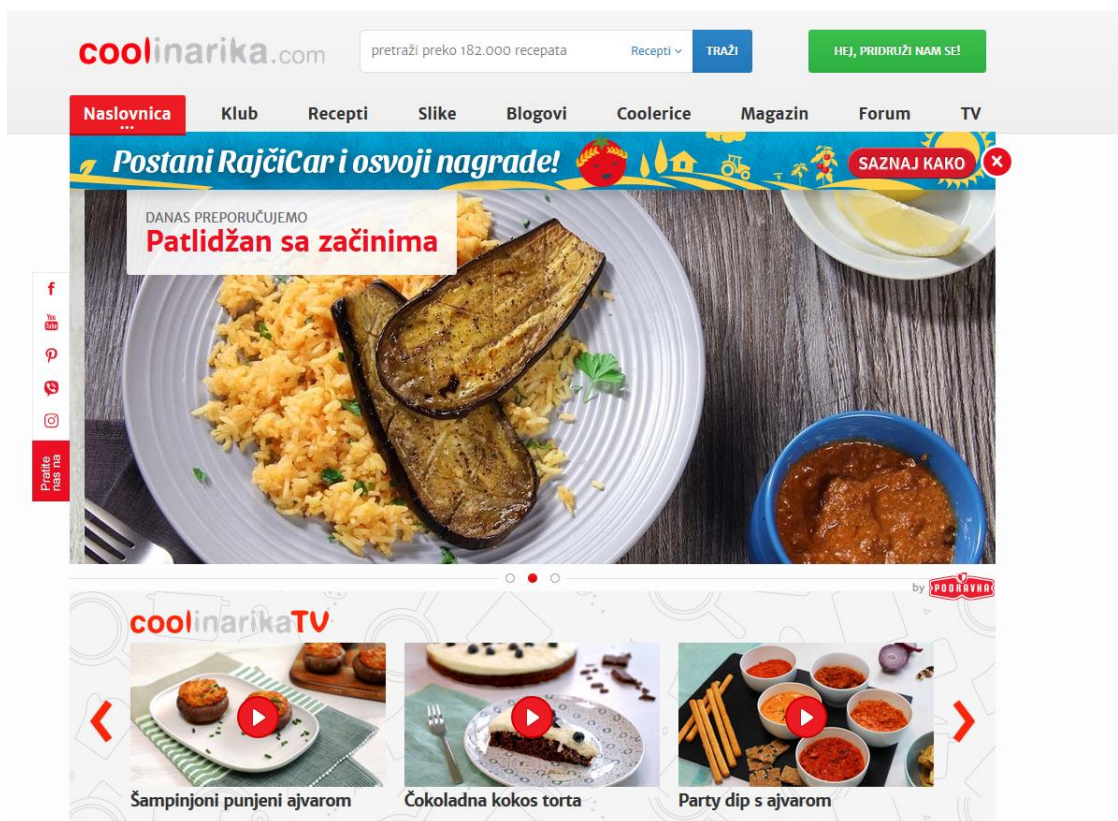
coolinarika.com

pretraži preko 182.000 recepata

Recepti

TRAŽI

HEJ, PRIDRUŽI NAM SE!

Naslovnica

Klub

Recepti

Slike

Blogovi

Coolerice

Magazin

Forum

TV

Postani RajčiCar i osvoji nagrade!

SAZNAJ KAKO

DANAS PREPORUČUJEMO

Patlidžan sa začinima

Pratite nas na

by PODRAVKA

coolinarikaTV

Šampinjoni punjeni ajvarom

Čokoladna kokos torta

Party dip s ajvarom